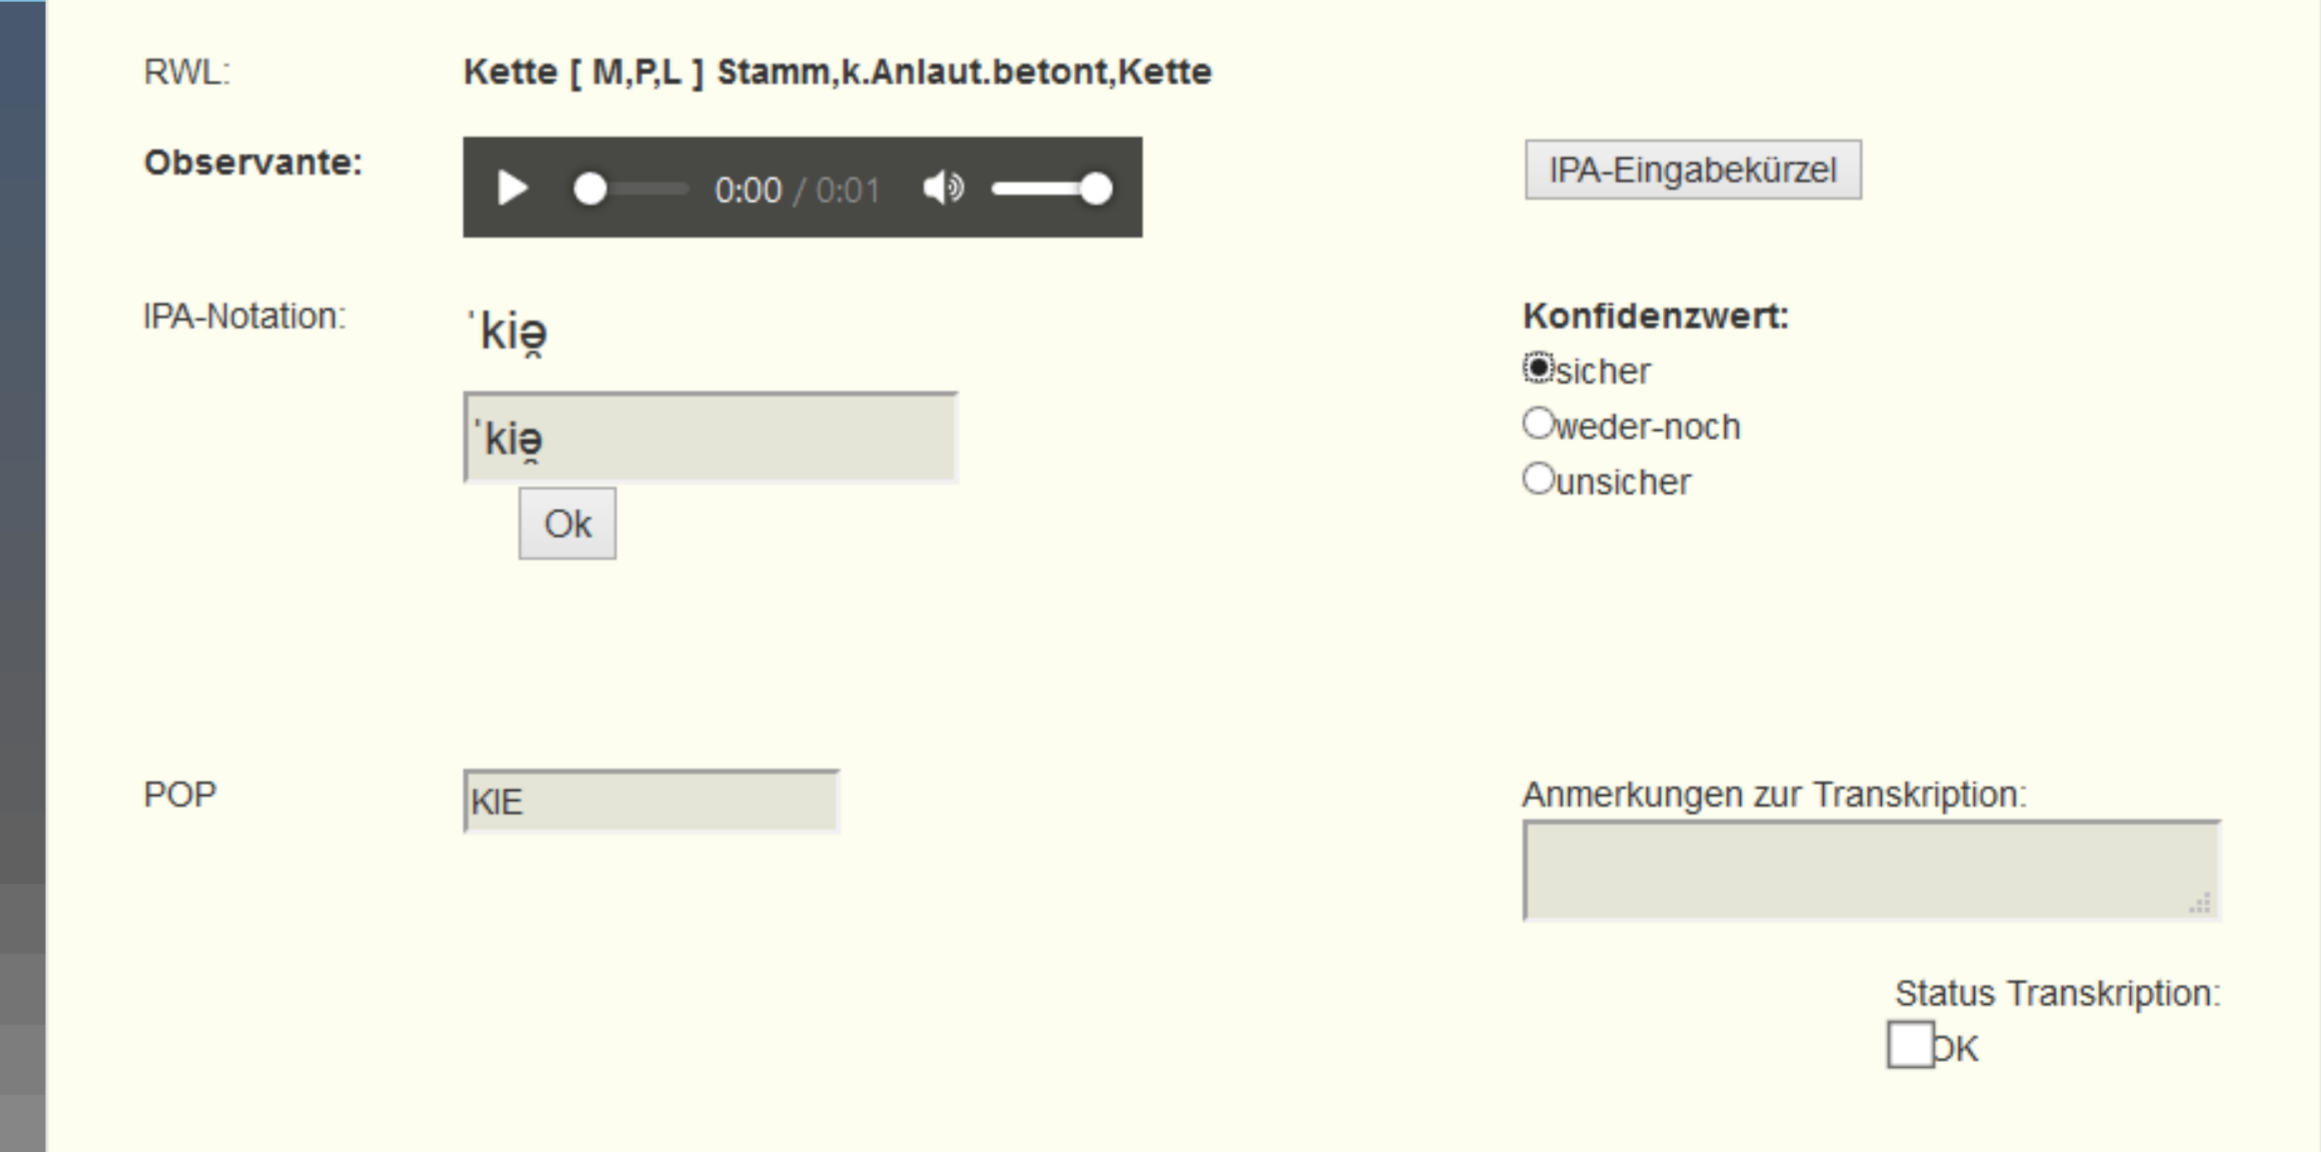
RWL: Kette [ M,P,L ] Stamm,k.Anlaut.betont,Kette

Observante: 0:00 / 0:01

IPA-Eingabekürzel

IPA-Notation: ˈkiə̯

ˈkiə̯

Ok

Konfidenzwert:
sicher
weder-noch
unsicher

POP KIE

Anmerkungen zur Transkription:

Status Transkription:
OK